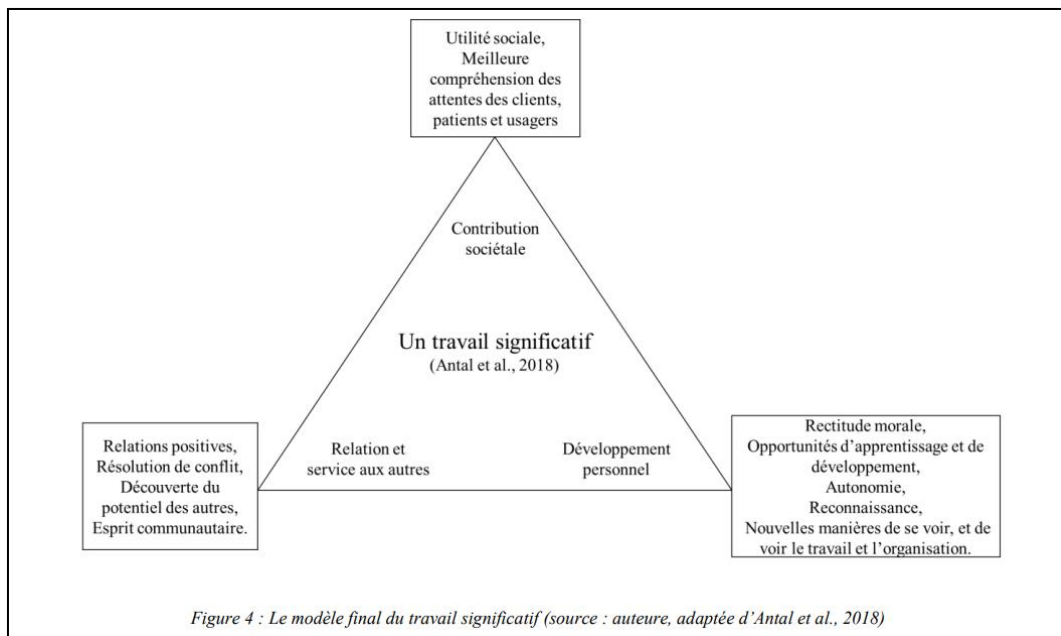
Utilité sociale, Meilleure compréhension des attentes des clients, patients et usagers

Contribution sociétale

Un travail significatif
(Antal et al., 2018)

Relations positives, Résolution de conflit, Découverte du potentiel des autres, Esprit communautaire.

Relation et service aux autres

Développement personnel

Rectitude morale, Opportunités d'apprentissage et de développement, Autonomie, Reconnaissance, Nouvelles manières de se voir, et de voir le travail et l'organisation.

Figure 4 : Le modèle final du travail significatif (source : auteure, adaptée d'Antal et al., 2018)